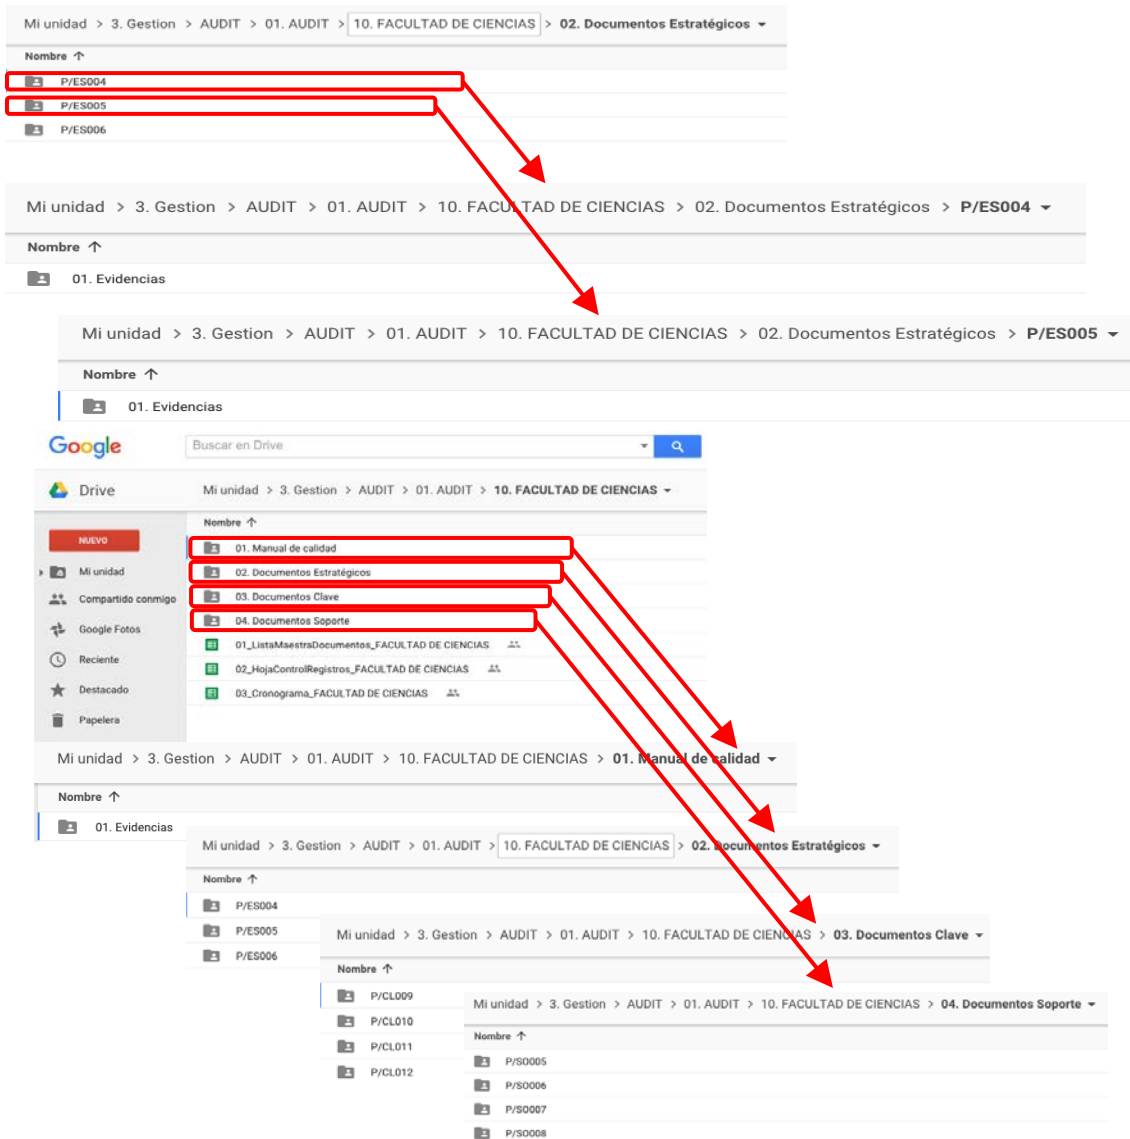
Mi unidad > 3. Gestion > AUDIT > 01. AUDIT > 10. FACULTAD DE CIENCIAS > 02. Documentos Estratégicos

Nombre ↑

P/ES004

P/ES005

P/ES006

Mi unidad > 3. Gestion > AUDIT > 01. AUDIT > 10. FACULTAD DE CIENCIAS > 02. Documentos Estratégicos > P/ES004

Nombre ↑

01. Evidencias

Mi unidad > 3. Gestion > AUDIT > 01. AUDIT > 10. FACULTAD DE CIENCIAS > 02. Documentos Estratégicos > P/ES005

Nombre ↑

01. Evidencias

Google

Buscar en Drive

Drive

Mi unidad > 3. Gestion > AUDIT > 01. AUDIT > 10. FACULTAD DE CIENCIAS

NUEVO

Mi unidad

Compartido conmigo

Google Fotos

Reciente

Destacado

Papelera

Nombre ↑

01. Manual de calidad

02. Documentos Estratégicos

03. Documentos Clave

04. Documentos Soporte

01_ListaMaestraDocumentos_FACULTAD DE CIENCIAS

02_HojaControlRegistros_FACULTAD DE CIENCIAS

03_Cronograma_FACULTAD DE CIENCIAS

Mi unidad > 3. Gestion > AUDIT > 01. AUDIT > 10. FACULTAD DE CIENCIAS > 01. Manual de calidad

Nombre ↑

01. Evidencias

Mi unidad > 3. Gestion > AUDIT > 01. AUDIT > 10. FACULTAD DE CIENCIAS > 02. Documentos Estratégicos

Nombre ↑

P/ES004

P/ES005

P/ES006

Mi unidad > 3. Gestion > AUDIT > 01. AUDIT > 10. FACULTAD DE CIENCIAS > 03. Documentos Clave

Nombre ↑

P/CL009

P/CL010

P/CL011

P/CL012

Mi unidad > 3. Gestion > AUDIT > 01. AUDIT > 10. FACULTAD DE CIENCIAS > 04. Documentos Soporte

Nombre ↑

P/SO005

P/SO006

P/SO007

P/SO008